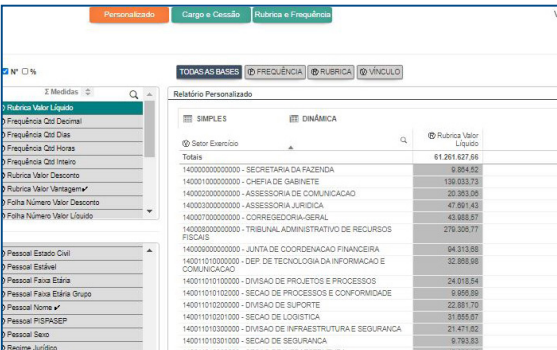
Personalizado | Cargo e Cessão | Rubrica e Frequência

N° %

Σ Medidas

Rubrica Valor Líquido
Frequência Qtd Decimal
Frequência Qtd Dias
Frequência Qtd Horas
Frequência Qtd Inteiro
Rubrica Valor Desconto
Rubrica Valor Vantagem
Folha Número Valor Desconto
Folha Número Valor Líquido

Pessoal Estado Civil
Pessoal Estável
Pessoal Faixa Etária
Pessoal Faixa Etária Grupo
Pessoal Nome
Pessoal PISPASEP
Pessoal Sexo
Regime Jurídico

TODAS AS BASES | FREQUÊNCIA | RUBRICA | VÍNCULO

Relatório Personalizado

SIMPLES | DINÂMICA

| Setor Exercício | Rubrica Valor Líquido |
|---|---|
| Totais | 61.261.627,66 |
| 140000000000000 - SECRETARIA DA FAZENDA | 9.854,52 |
| 140001000000000 - CHEFIA DE GABINETE | 139.033,73 |
| 140002000000000 - ASSESSORIA DE COMUNICACAO | 20.363,06 |
| 140003000000000 - ASSESSORIA JURIDICA | 47.691,43 |
| 140007000000000 - CORREGEDORIA-GERAL | 43.988,57 |
| 140008000000000 - TRIBUNAL ADMINISTRATIVO DE RECURSOS FISCAIS | 279.306,77 |
| 140009000000000 - JUNTA DE COORDENACAO FINANCEIRA | 94.313,68 |
| 140011000000000 - DEP. DE TECNOLOGIA DA INFORMACAO E COMUNICACAO | 32.868,98 |
| 140011010100000 - DIVISAO DE PROJETOS E PROCESSOS | 24.018,54 |
| 140011010101000 - SECAO DE PROCESSOS E CONFORMIDADE | 9.856,89 |
| 140011010200000 - DIVISAO DE SUPORTE | 22.881,70 |
| 140011010201000 - SECAO DE LOGISTICA | 31.655,87 |
| 140011010300000 - DIVISAO DE INFRAESTRUTURA E SEGURANCA | 21.471,82 |
| 140011010301000 - SECAO DE SEGURANCA | 9.793,83 |